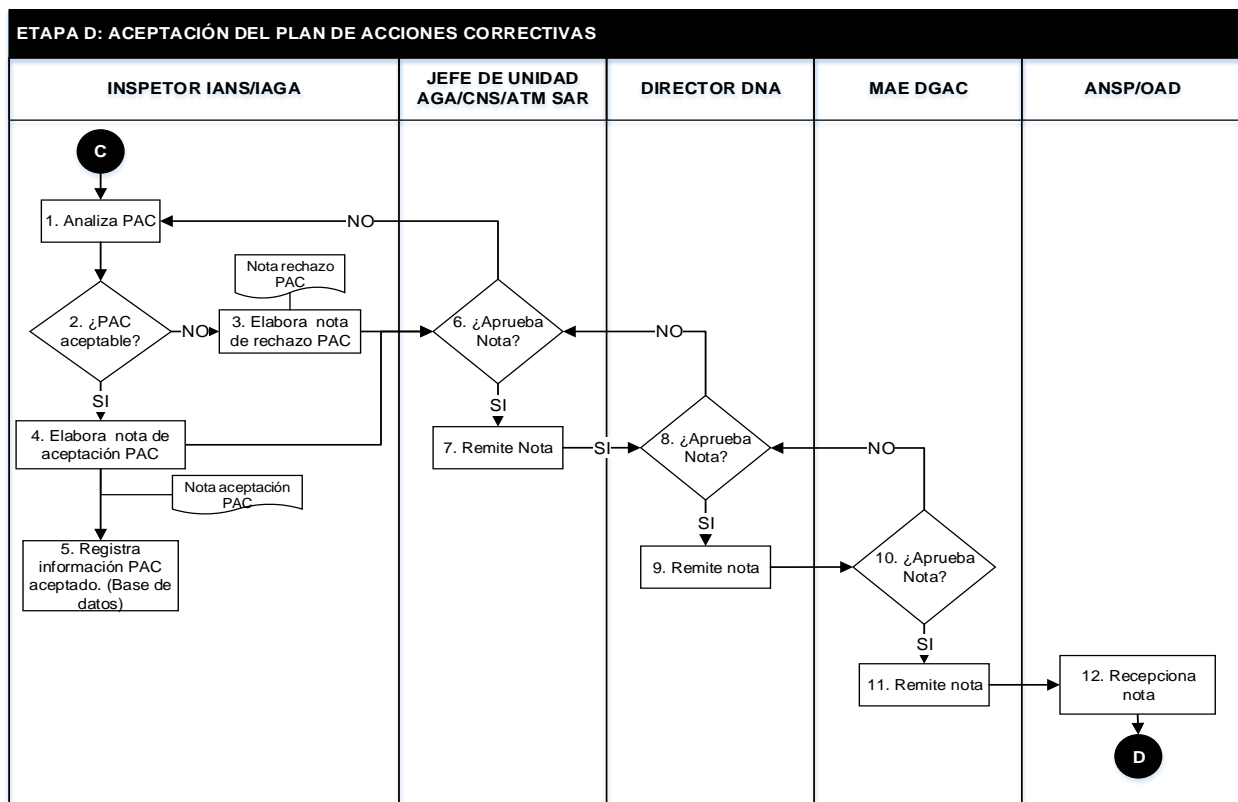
ETAPA D: ACEPTACIÓN DEL PLAN DE ACCIONES CORRECTIVAS

INSPETOR IANS/IAGA

JEFE DE UNIDAD AGA/CNS/ATM SAR

DIRECTOR DNA

MAE DGAC

ANSP/OAD

C

1. Analiza PAC

NO

Nota rechazo PAC

2. ¿PAC aceptable?

NO

3. Elabora nota de rechazo PAC

6. ¿Aprueba Nota?

NO

SI

SI

4. Elabora nota de aceptación PAC

7. Remite Nota

SI

8. ¿Aprueba Nota?

NO

Nota aceptación PAC

SI

5. Registra información PAC aceptado. (Base de datos)

9. Remite nota

10. ¿Aprueba Nota?

SI

11. Remite nota

12. Recepciona nota

D